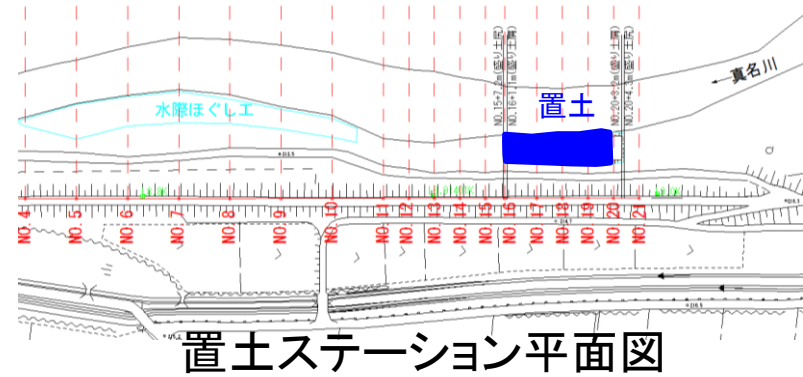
真名川

水際ほぐし工

置土

NO.15+7.2m(置土起)
NO.16+11m(置土工)
NO.20+3.3m(置土工)
NO.20+4.5m(置土終)

NO.4
NO.5
NO.6
NO.7
NO.8
NO.9
NO.10
NO.11
NO.12
NO.13
NO.14
NO.15
NO.16
NO.17
NO.18
NO.19
NO.20
NO.21

置土ステーション平面図